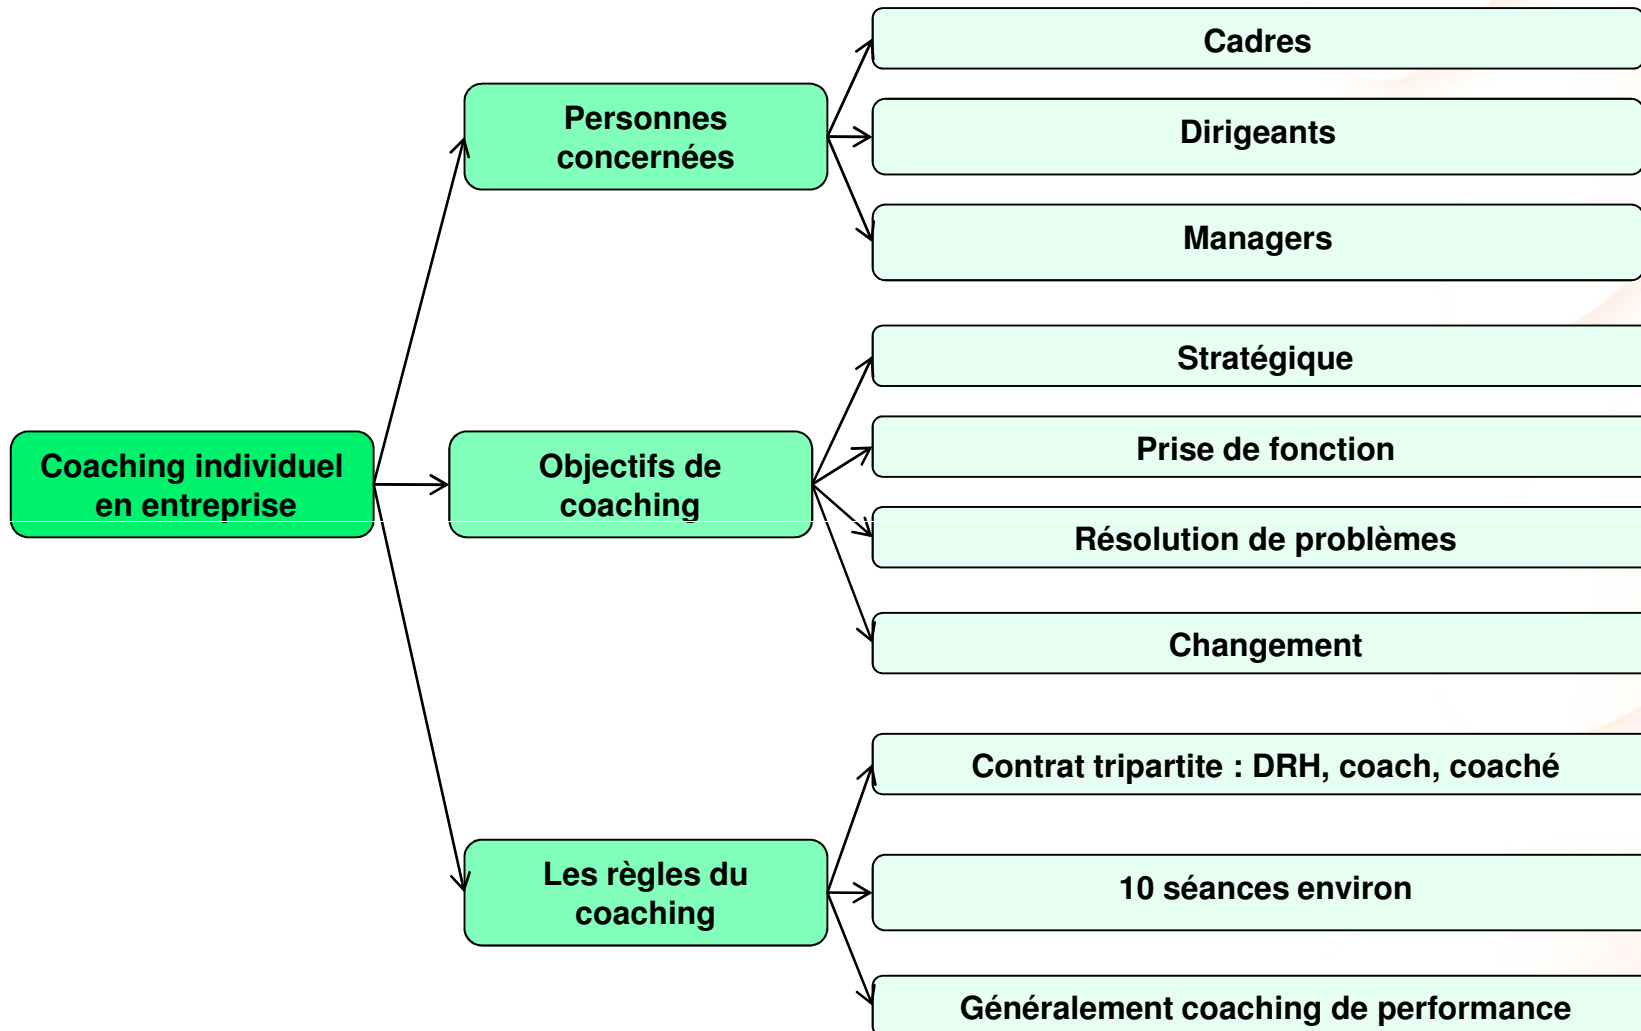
Coaching individuel en entreprise

Personnes concernées

Cadres

Dirigeants

Managers

Objectifs de coaching

Stratégique

Prise de fonction

Résolution de problèmes

Changement

Les règles du coaching

Contrat tripartite : DRH, coach, coaché

10 séances environ

Généralement coaching de performance